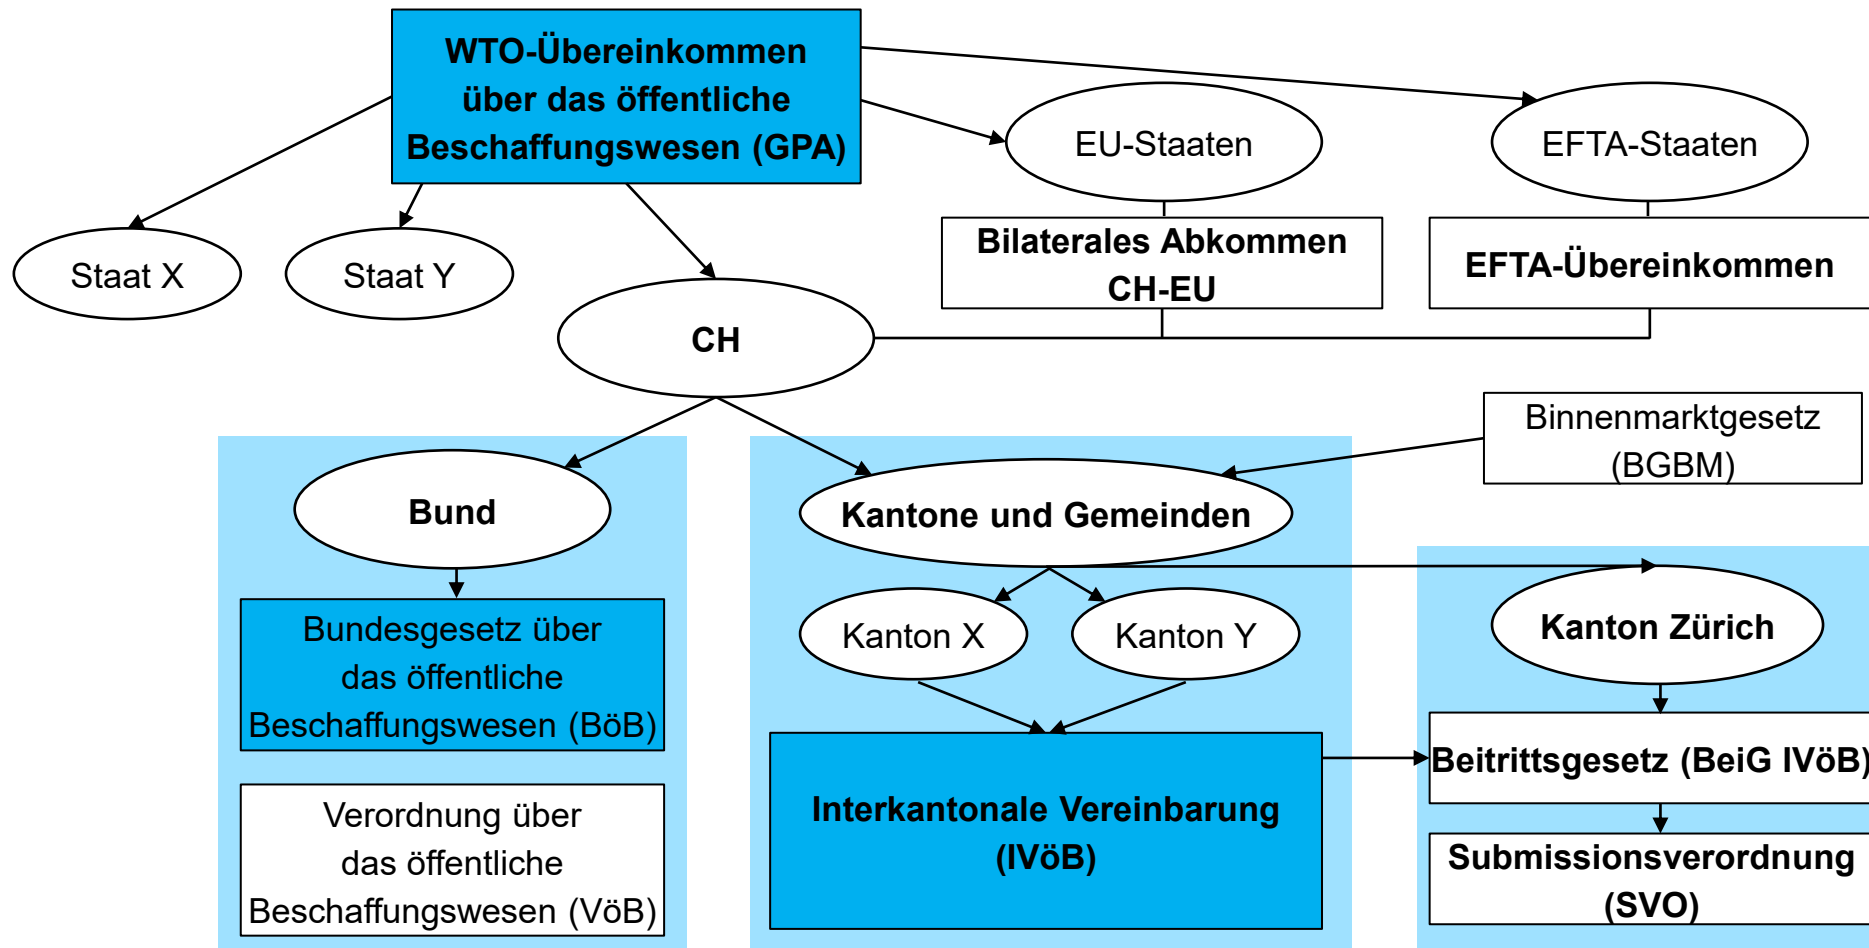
WTO-Übereinkommen über das öffentliche Beschaffungswesen (GPA)

EU-Staaten

EFTA-Staaten

Staat X

Staat Y

Bilaterales Abkommen CH-EU

EFTA-Übereinkommen

CH

Binnenmarktgesetz (BGBM)

Bund

Kantone und Gemeinden

Bundesgesetz über das öffentliche Beschaffungswesen (BöB)

Kanton X

Kanton Y

Kanton Zürich

Beitrittsgesetz (BeiG IVöB)

Verordnung über das öffentliche Beschaffungswesen (VöB)

Interkantonale Vereinbarung (IVöB)

Submissionsverordnung (SVO)